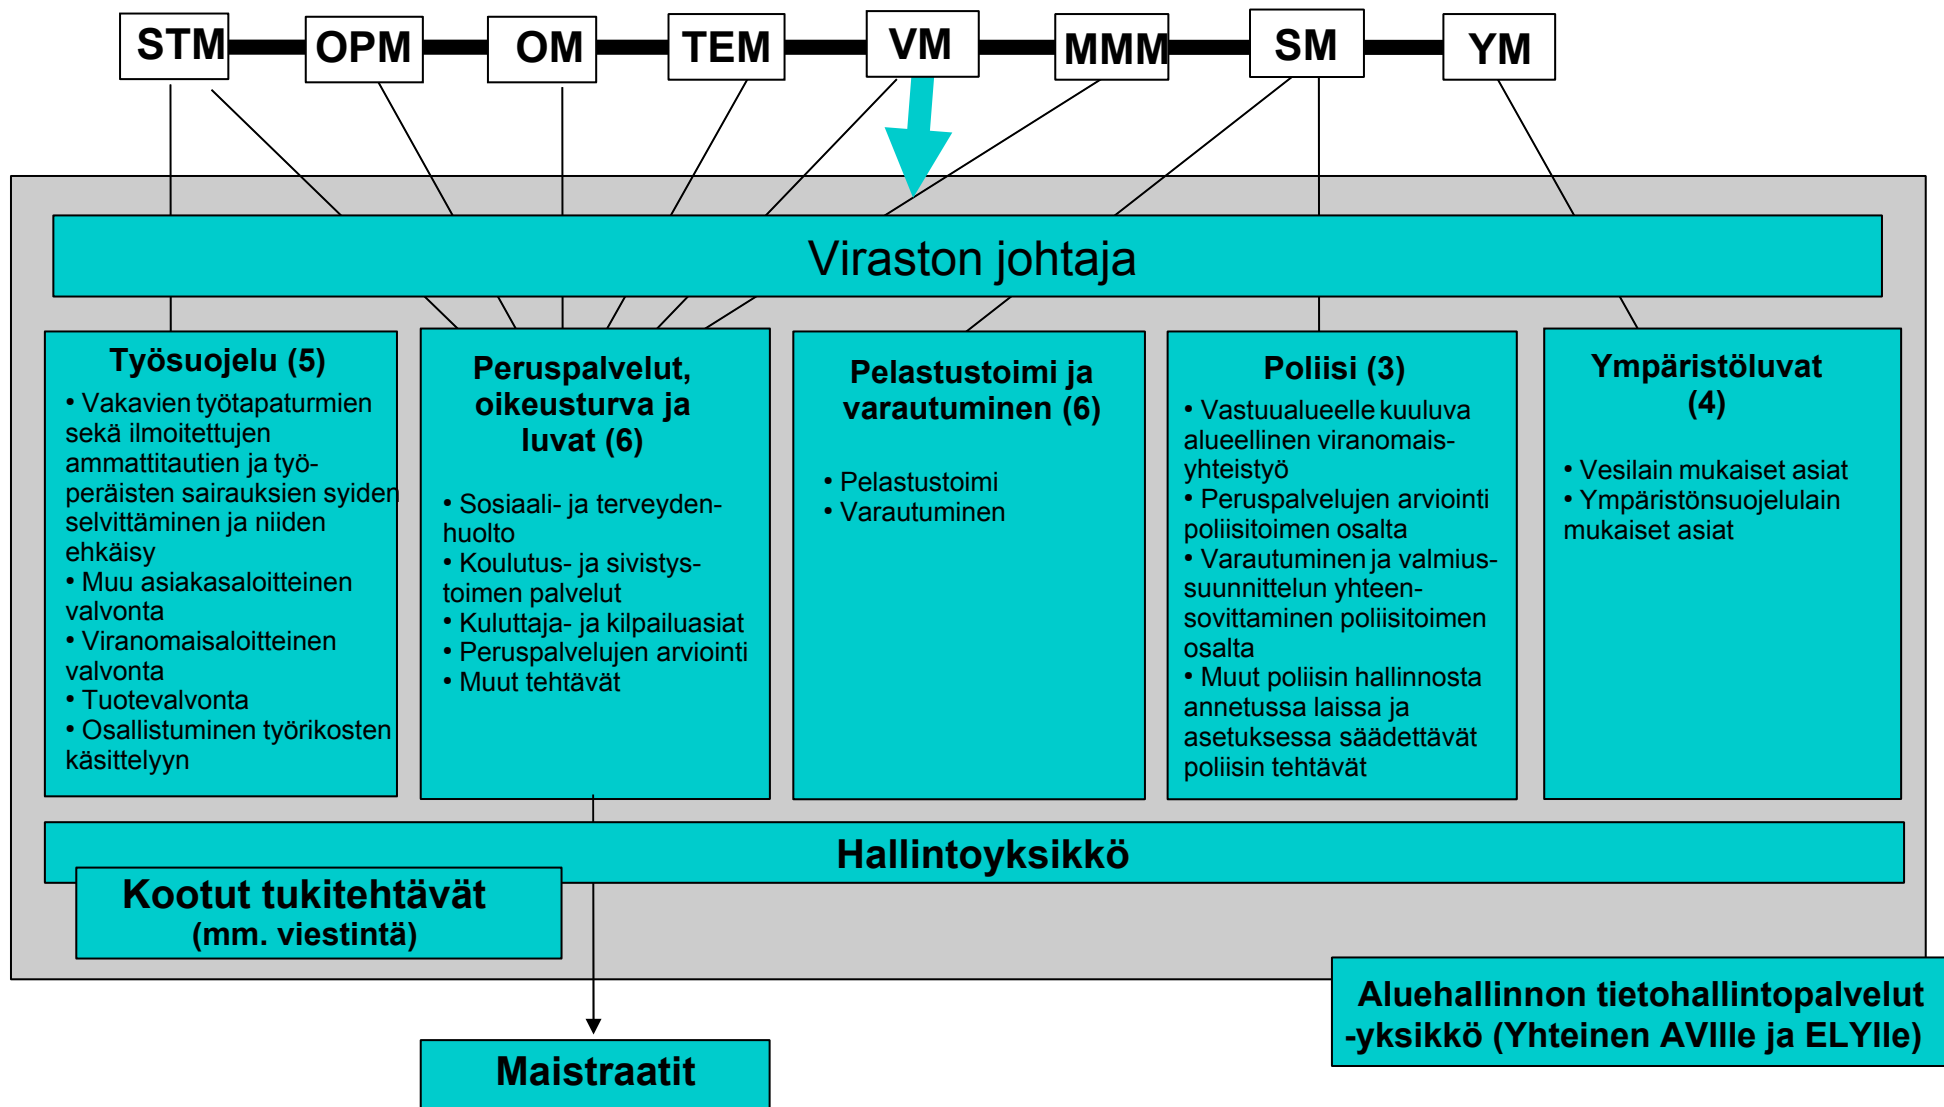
STM OPM OM TEM VM MMM SM YM

Viraston johtaja

Työsuojelu (5)
• Vakavien työtapaturmien sekä ilmoitettujen ammattitautien ja työperäisten sairauksien syiden selvittäminen ja niiden ehkäisy
• Muu asiakasaloitteinen valvonta
• Viranomaisaloitteinen valvonta
• Tuotevalvonta
• Osallistuminen työrikosten käsittelyyn

Peruspalvelut, oikeusturva ja luvat (6)
• Sosiaali- ja terveydenhuolto
• Koulutus- ja sivistystoimen palvelut
• Kuluttaja- ja kilpailuasiat
• Peruspalvelujen arviointi
• Muut tehtävät

Pelastustoimi ja varautuminen (6)
• Pelastustoimi
• Varautuminen

Poliisi (3)
• Vastuualueelle kuuluva alueellinen viranomaisyhteistyö
• Peruspalvelujen arviointi poliisitoimen osalta
• Varautuminen ja valmiussuunnittelun yhteensovittaminen poliisitoimen osalta
• Muut poliisin hallinnosta annetussa laissa ja asetuksessa säädettävät poliisin tehtävät

Ympäristöluvat (4)
• Vesilain mukaiset asiat
• Ympäristönsuojelulain mukaiset asiat

Hallintoyksikkö

Kootut tukitehtävät (mm. viestintä)

Aluehallinnon tietohallintopalvelut -yksikkö (Yhteinen AVIlle ja ELYlle)

Maistraatit